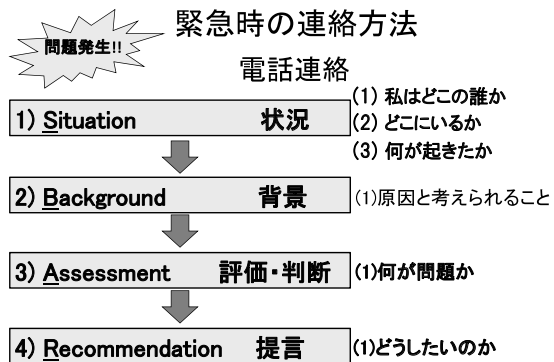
問題発生!!

緊急時の連絡方法

電話連絡

1) Situation 状況

(1) 私はどこの誰か
(2) どこにいるか
(3) 何が起きたか

2) Background 背景

(1)原因と考えられること

3) Assessment 評価・判断

(1)何が問題か

4) Recommendation 提言

(1)どうしたいのか